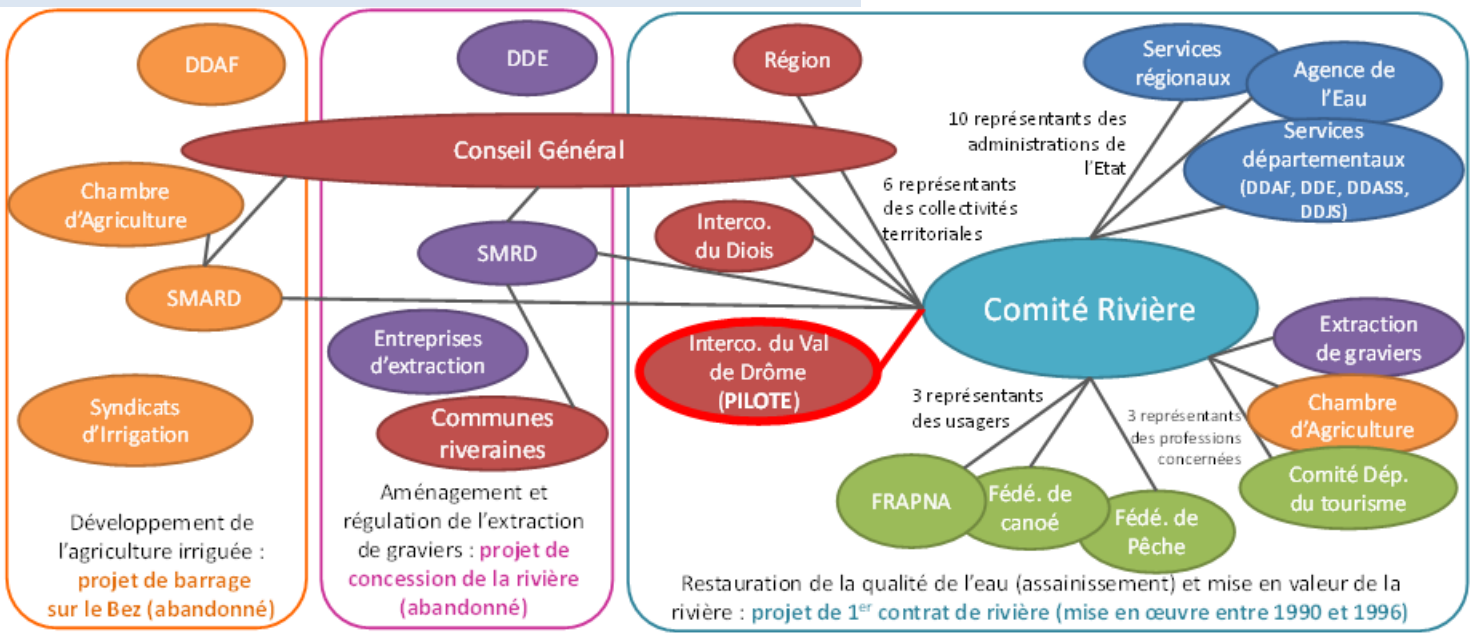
DDAF

Conseil Général

Chambre d'Agriculture

SMARD

Syndicats d'Irrigation

Développement de l'agriculture irriguée : projet de barrage sur le Bez (abandonné)

DDE

SMRD

Entreprises d'extraction

Communes riveraines

Aménagement et régulation de l'extraction de graviers : projet de concession de la rivière (abandonné)

Région

Interco. du Diois

Interco. du Val de Drôme (PILOTE)

Services régionaux

Agence de l'Eau

Services départementaux (DDAF, DDE, DDASS, DDJS)

10 représentants des administrations de l'Etat

6 représentants des collectivités territoriales

Comité Rivière

Extraction de graviers

Chambre d'Agriculture

Comité Dép. du tourisme

3 représentants des usagers

3 représentants des professions concernées

FRAPNA

Fédé. de canoé

Fédé. de Pêche

Restauration de la qualité de l'eau (assainissement) et mise en valeur de la rivière : projet de 1$^{er}$ contrat de rivière (mise en œuvre entre 1990 et 1996)